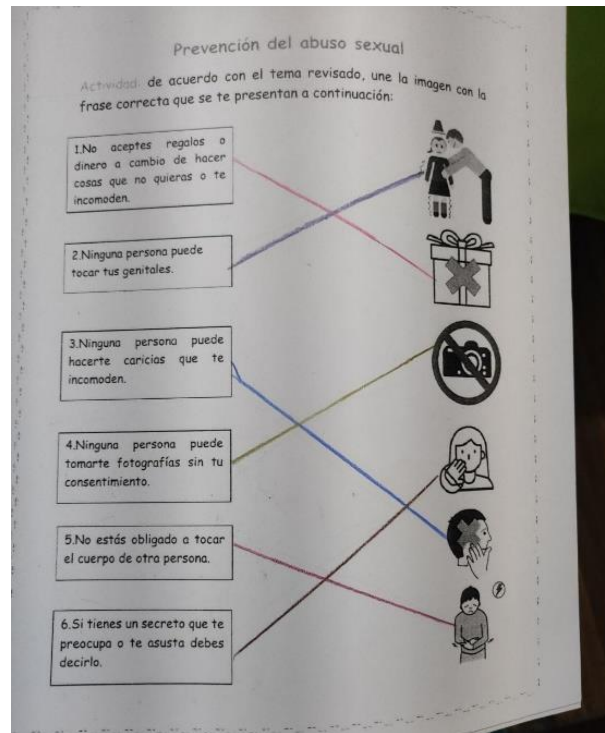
Prevención del abuso sexual

Actividad: de acuerdo con el tema revisado, une la imagen con la frase correcta que se te presentan a continuación:

1.No aceptes regalos o dinero a cambio de hacer cosas que no quieras o te incomoden.

2.Ninguna persona puede tocar tus genitales.

3.Ninguna persona puede hacerte caricias que te incomoden.

4.Ninguna persona puede tomarte fotografías sin tu consentimiento.

5.No estás obligado a tocar el cuerpo de otra persona.

6.Si tienes un secreto que te preocupa o te asusta debes decirlo.